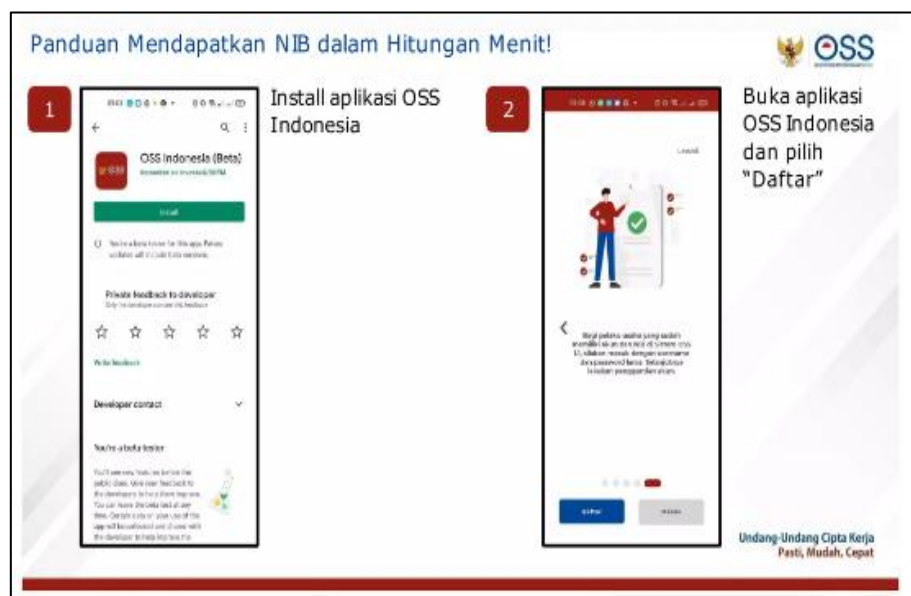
Panduan Mendapatkan NIB dalam Hitungan Menit!

OSS

1

OSS Indonesia (Beta)

Install

Private feedback to developer

Write feedback

Developer contact

You're a beta tester

Install aplikasi OSS Indonesia

2

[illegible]

Buka aplikasi OSS Indonesia dan pilih "Daftar"

Undang-Undang Cipta Kerja
Pasti, Mudah, Cepat